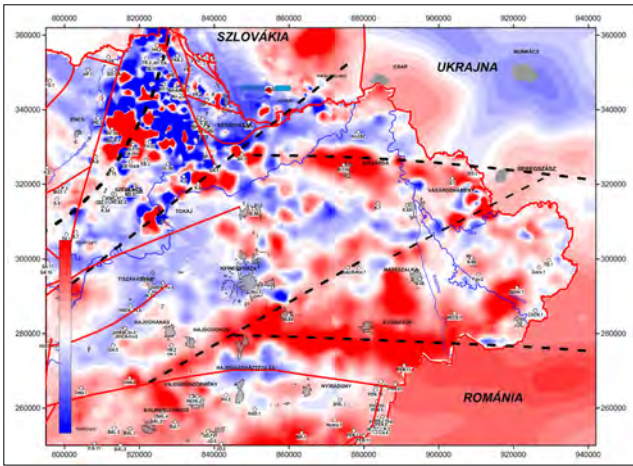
800000
820000
840000
860000
880000
900000
920000
940000
360000
340000
320000
300000
280000
260000
SZLOVÁKIA
UKRAJNA
MUNKÁCS
CSAP
ENCS
TOKAJ
NYÍREGYHÁZA
TISZAVASVÁRI
HAJDÚNÁNÁS
HAJDÚDOROG
HAJDÚBÖSZÖRMÉNY
BALMAZÚJVÁROS
HAJDÚHADHÁZ
NYÍRADONY
MÁTÉSZALKA
VÁSÁROSNAMÉNY
NYÍRBÁTOR
SÁTORALJAÚJHELY
NAGYSZŐLŐS
ROMÁNIA
800000
820000
840000
860000
880000
900000
920000
940000
360000
340000
320000
300000
280000
260000